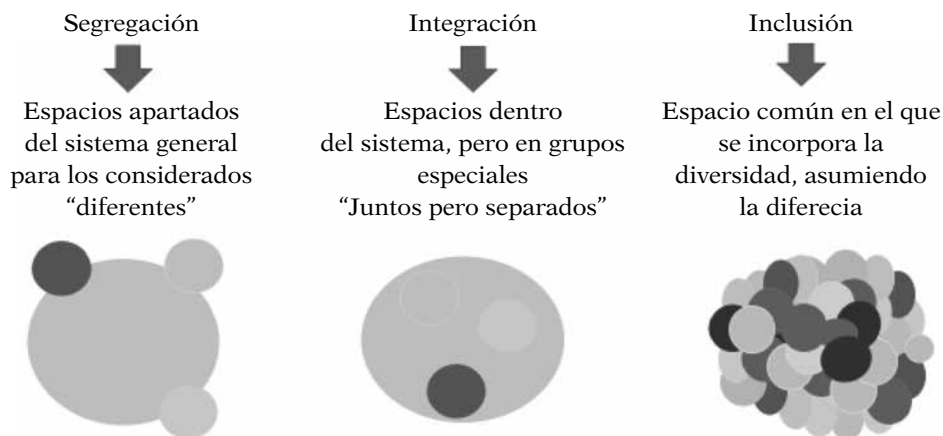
Segregación

Espacios apartados del sistema general para los considerados "diferentes"

Integración

Espacios dentro del sistema, pero en grupos especiales "Juntos pero separados"

Inclusión

Espacio común en el que se incorpora la diversidad, asumiendo la diferecia